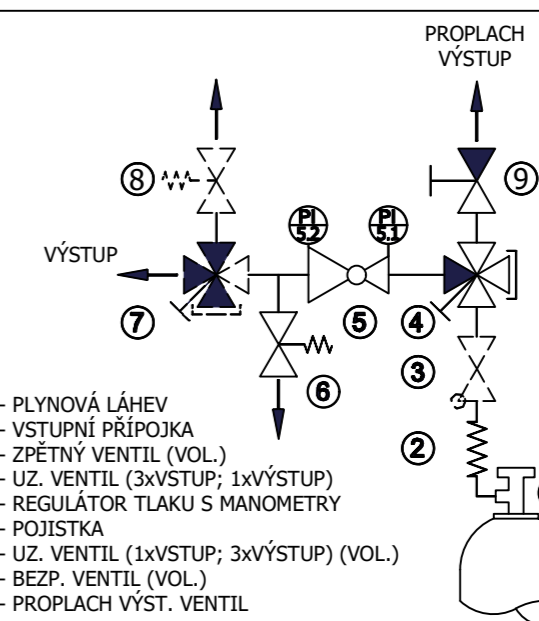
PROPLACH VÝSTUP

⑧

⑨

PI 5.2

PI 5.1

VÝSTUP

⑦

⑤

④

③

⑥

②

- PLYNOVÁ LÁHEV
- VSTUPNÍ PŘÍPOJKA
- ZPĚTNÝ VENTIL (VOL.)
- UZ. VENTIL (3xVSTUP; 1xVÝSTUP)
- REGULÁTOR TLAKU S MANOMETRY
- POJISTKA
- UZ. VENTIL (1xVSTUP; 3xVÝSTUP) (VOL.)
- BEZP. VENTIL (VOL.)
- PROPLACH VÝST. VENTIL